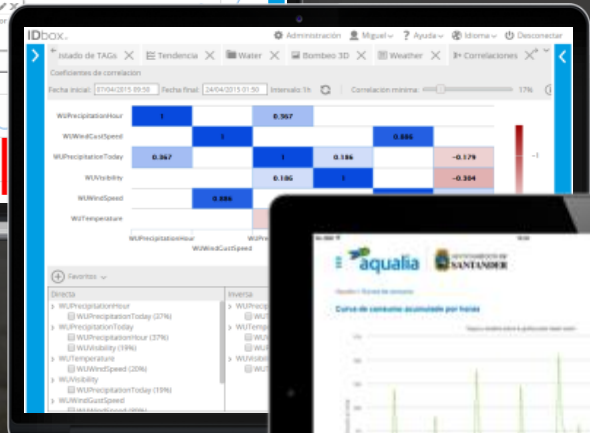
IDbox.

Administración Miguel Ayuda Idioma Desconectar

Estado de TAGs Tendencia Water Bombeo 3D Weather Correlaciones

Coeficientes de correlación

Fecha inicial: 07/04/2015 09:50 Fecha final: 24/04/2015 01:50 Intervalo: 1h Correlación mínima: 17%

WUPrecipitationHour
WUWindGustSpeed
WUPrecipitationToday
WUVisibility
WUWindSpeed
WUTemperature

| | | | | | |
|---|---|---|---|---|---|
| 1 | | 0.367 | | | |
| | 1 | | | 0.886 | |
| 0.367 | | 1 | 0.186 | | -0.179 |
| | | 0.186 | 1 | | -0.304 |
| | 0.886 | | | | |

1
-1

WUPrecipitationHour
WUWindGustSpeed
WUPre

Favoritos

Directa
WUPrecipitationHour
WUPrecipitationToday (37%)
WUPrecipitationToday
WUPrecipitationHour (37%)
WUVisibility (19%)
WUTemperature
WUWindSpeed (20%)
WUVisibility
WUPrecipitationToday (19%)
WUTemperature (30%)
WUWindGustSpeed

Inversa
WUPrecipitation
WUTemper
WUTemper
WUVisibil
WUTemp

aqualia
AYUNTAMIENTO DE SANTANDER

Curva de consumo acumulado por horas